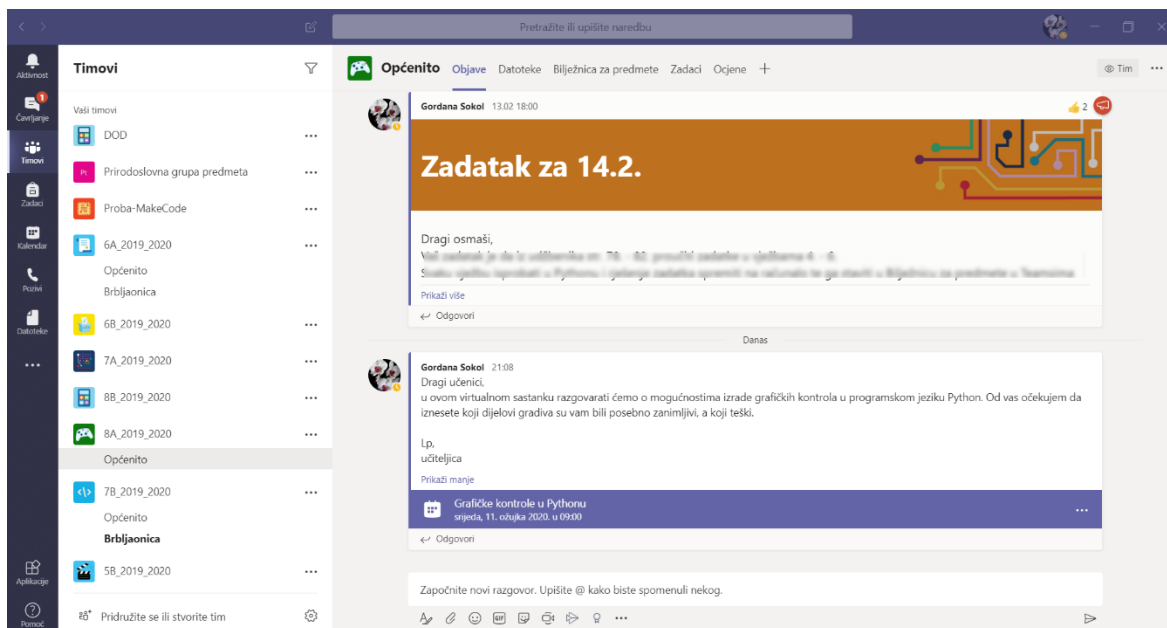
Pretražite ili upišite naredbu

Aktivnost
Čavrljanje
Timovi
Zadaci
Kalendar
Pozivi
Datoteke
...
Aplikacije
Pomoć

Timovi

Vaši timovi
DOD
Prirodoslovna grupa predmeta
Proba-MakeCode
6A_2019_2020
Općenito
Brbljaonica
6B_2019_2020
7A_2019_2020
8B_2019_2020
8A_2019_2020
Općenito
7B_2019_2020
Općenito
Brbljaonica
5B_2019_2020
Pridružite se ili stvorite tim

Općenito Objave Datoteke Bilježnica za predmete Zadaci Ocjene +

Tim

Gordana Sokol 13.02 18:00
2

Zadatak za 14.2.

Dragi osmaši,
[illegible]
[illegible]
Prikaži više
Odgovori

Danas

Gordana Sokol 21:08
Dragi učenici,
u ovom virtualnom sastanku razgovarati ćemo o mogućnostima izrade grafičkih kontrola u programskom jeziku Python. Od vas očekujem da iznesete koji dijelovi gradiva su vam bili posebno zanimljivi, a koji teški.

Lp,
učiteljica
Prikaži manje

Grafičke kontrole u Pythonu
srijeda, 11. ožujka 2020. u 09:00

Odgovori

Započnite novi razgovor. Upišite @ kako biste spomenuli nekog.